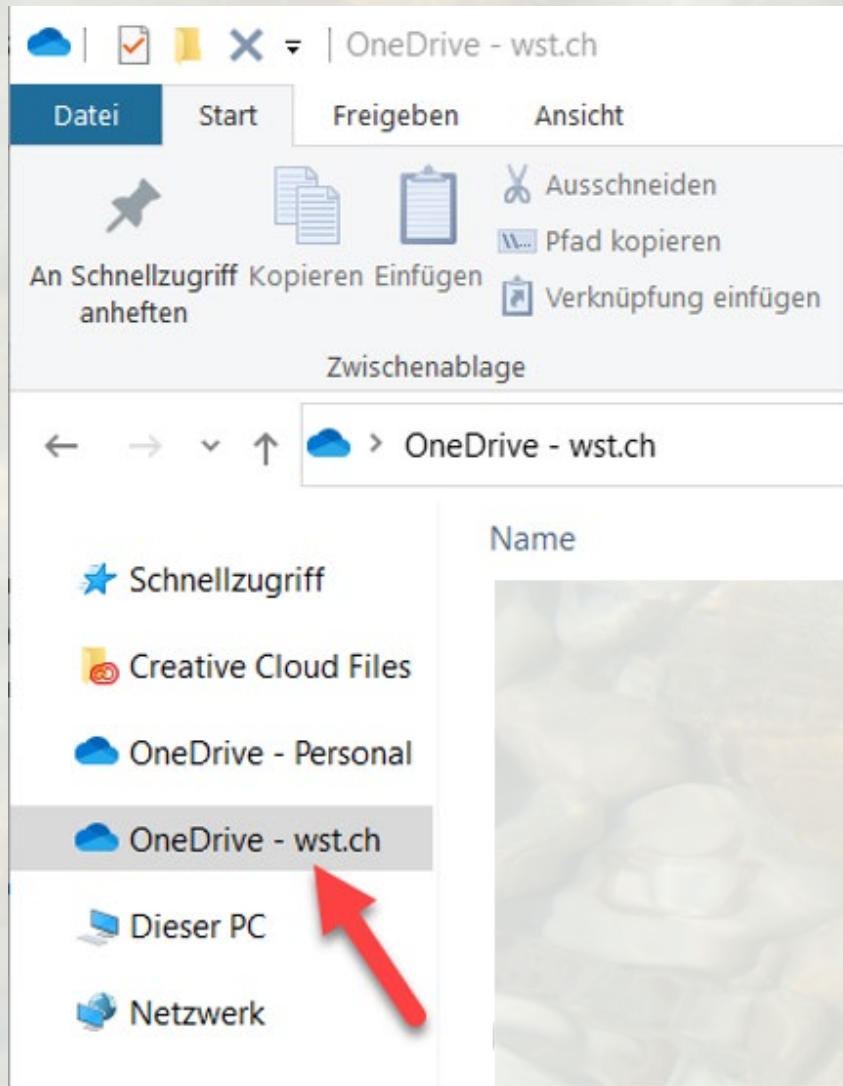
OneDrive - wst.ch

Datei Start Freigeben Ansicht

An Schnellzugriff anheften Kopieren Einfügen Ausschneiden Pfad kopieren Verknüpfung einfügen

Zwischenablage

OneDrive - wst.ch

Name

Schnellzugriff

Creative Cloud Files

OneDrive - Personal

OneDrive - wst.ch

Dieser PC

Netzwerk